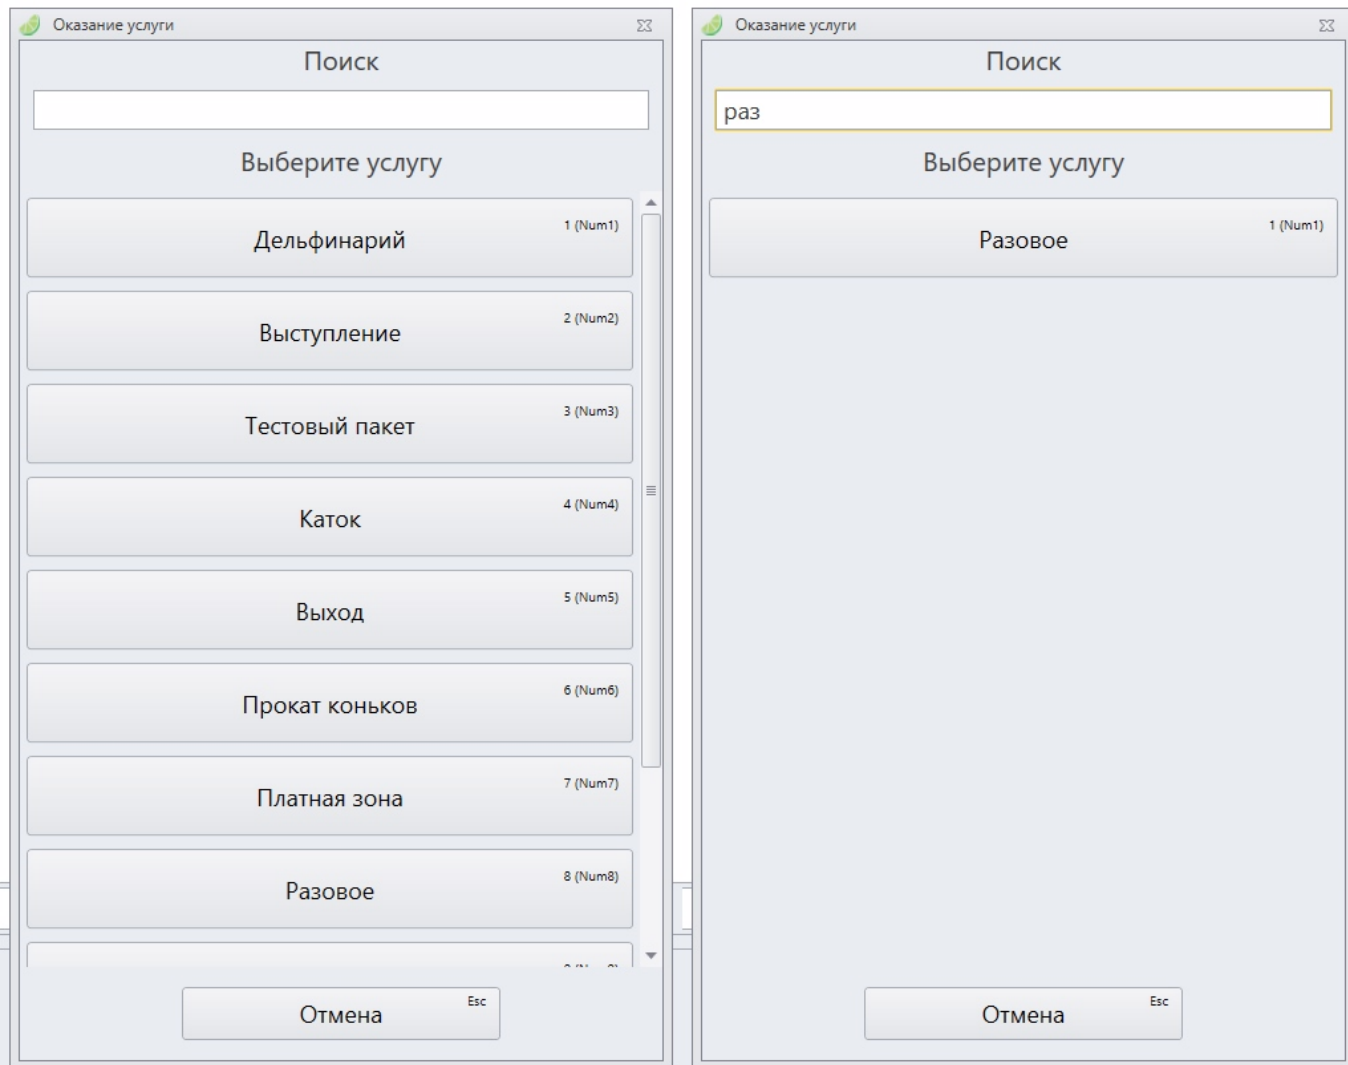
Оказание услуги

Поиск

Выберите услугу

Дельфинарий 1 (Num1)

Выступление 2 (Num2)

Тестовый пакет 3 (Num3)

Каток 4 (Num4)

Выход 5 (Num5)

Прокат коньков 6 (Num6)

Платная зона 7 (Num7)

Разовое 8 (Num8)

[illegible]

Отмена Esc

Оказание услуги

Поиск

раз

Выберите услугу

Разовое 1 (Num1)

Отмена Esc